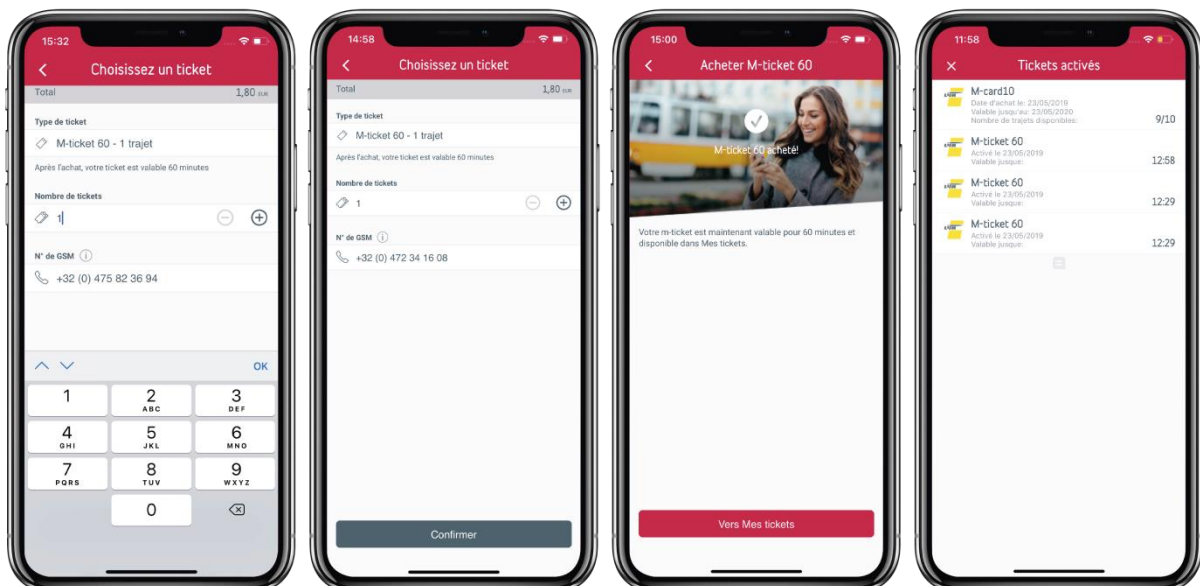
15:32

Choisissez un ticket

Total 1,80 EUR

Type de ticket

M-ticket 60 - 1 trajet

Après l'achat, votre ticket est valable 60 minutes

Nombre de tickets

1

N° de GSM

+32 (0) 475 82 36 94

OK

1
2 ABC
3 DEF
4 GHI
5 JKL
6 MNO
7 PQRS
8 TUV
9 WXYZ
0

14:58

Choisissez un ticket

Total 1,80 EUR

Type de ticket

M-ticket 60 - 1 trajet

Après l'achat, votre ticket est valable 60 minutes

Nombre de tickets

1

N° de GSM

+32 (0) 472 34 16 08

Confirmer

15:00

Acheter M-ticket 60

M-ticket 60 acheté!

Votre m-ticket est maintenant valable pour 60 minutes et disponible dans Mes tickets.

Vers Mes tickets

11:58

Tickets activés

M-card10
Date d'achat le: 23/05/2019
Valable jusqu'au: 23/05/2020
Nombre de trajets disponibles: 9/10

M-ticket 60
Activé le 23/05/2019
Valable jusque: 12:58

M-ticket 60
Activé le 23/05/2019
Valable jusque: 12:29

M-ticket 60
Activé le 23/05/2019
Valable jusque: 12:29